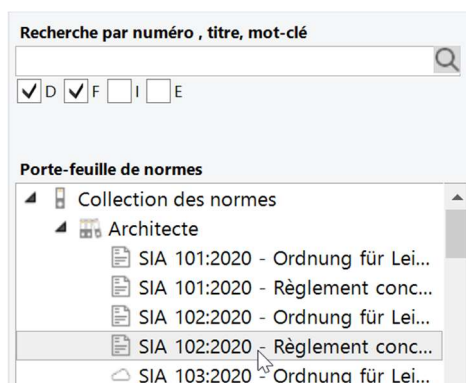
Recherche par numéro , titre, mot-clé

D F I E

Porte-feuille de normes

Collection des normes

Architecte

SIA 101:2020 - Ordnung für Lei...

SIA 101:2020 - Règlement conc...

SIA 102:2020 - Ordnung für Lei...

SIA 102:2020 - Règlement conc...

SIA 103:2020 - Ordnung für Lei...